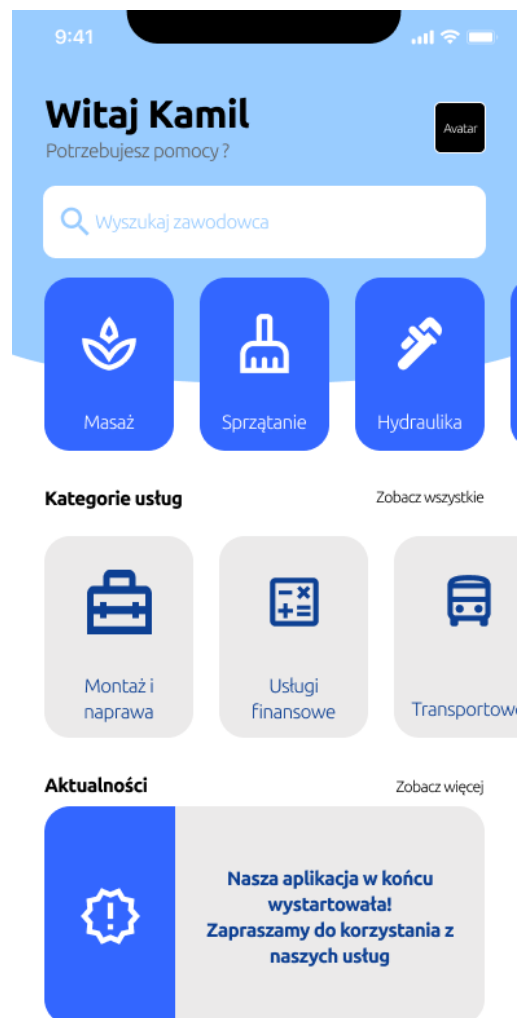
9:41

Witaj Kamil
Potrzebujesz pomocy ?

Avatar

Wyszukaj zawodowca

Masaż
Sprzątanie
Hydraulika

Kategorie usług
Zobacz wszystkie

Montaż i naprawa
Usługi finansowe
Transportowe

Aktualności
Zobacz więcej

Nasza aplikacja w końcu wystartowała! Zapraszamy do korzystania z naszych usług